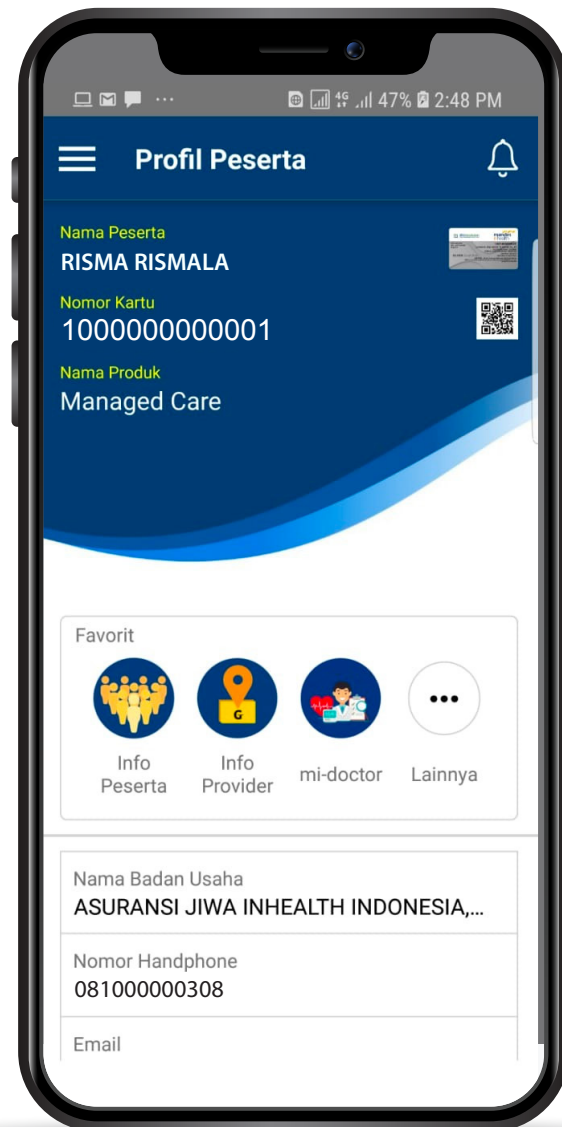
··· 4G 47% 2:48 PM

Profil Peserta

Nama Peserta
RISMA RISMALA
Nomor Kartu
1000000000001
Nama Produk
Managed Care

Favorit
Info Peserta
G
Info Provider
mi-doctor
Lainnya

Nama Badan Usaha
ASURANSI JIWA INHEALTH INDONESIA,...
Nomor Handphone
081000000308
Email